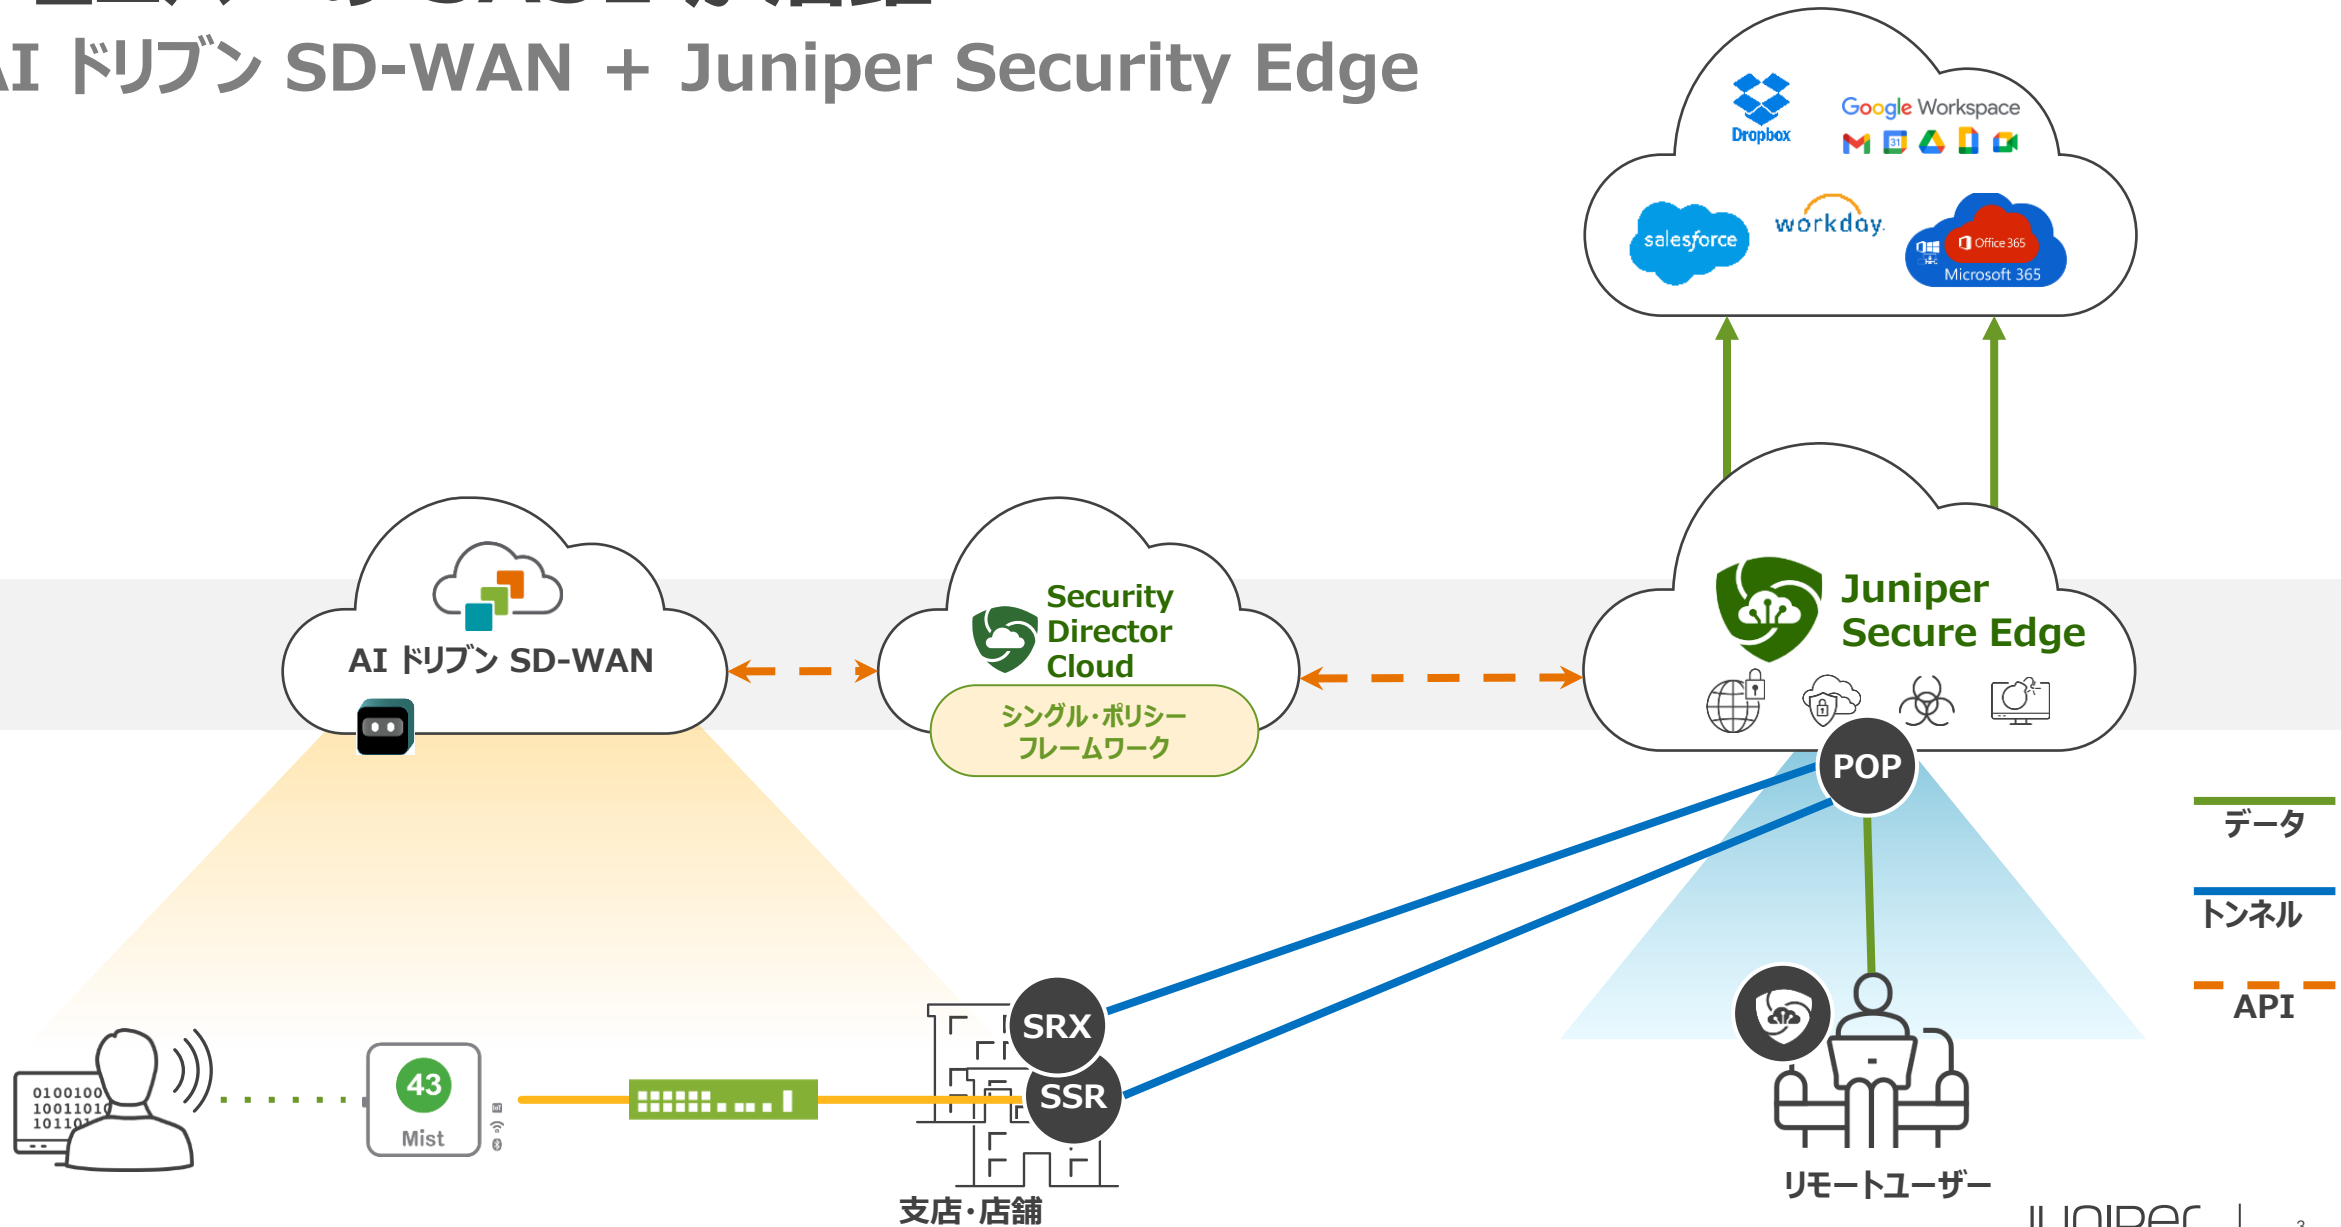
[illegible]
AI ドリブン SD-WAN + Juniper Security Edge

Dropbox
Google Workspace
salesforce
workday.
Office 365
Microsoft 365

AI ドリブン SD-WAN

Security Director Cloud
シングル・ポリシー・フレームワーク

Juniper Secure Edge

POP

データ
トンネル
API

0100100
1001101
10110

43
Mist

SRX
SSR

支店・店舗

リモートユーザー

JUNIPER